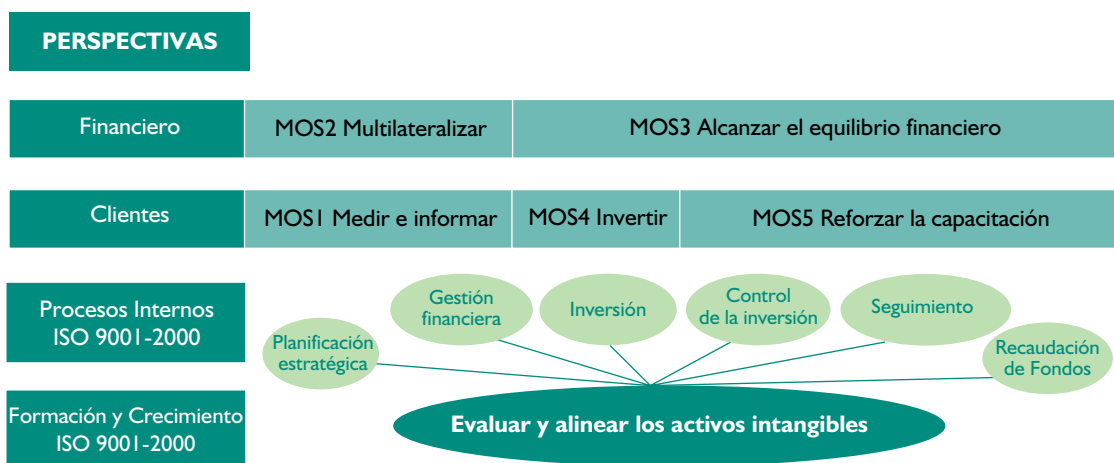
PERSPECTIVAS

| Financiero | MOS2 Multilateralizar | MOS3 Alcanzar el equilibrio financiero | |
|---|---|---|---|
| Clientes | MOS1 Medir e informar | MOS4 Invertir | MOS5 Reforzar la capacitación |

Procesos Internos ISO 9001-2000

Planificación estratégica

Gestión financiera

Inversión

Control de la inversión

Seguimiento

Recaudación de Fondos

Formación y Crecimiento ISO 9001-2000

Evaluar y alinear los activos intangibles